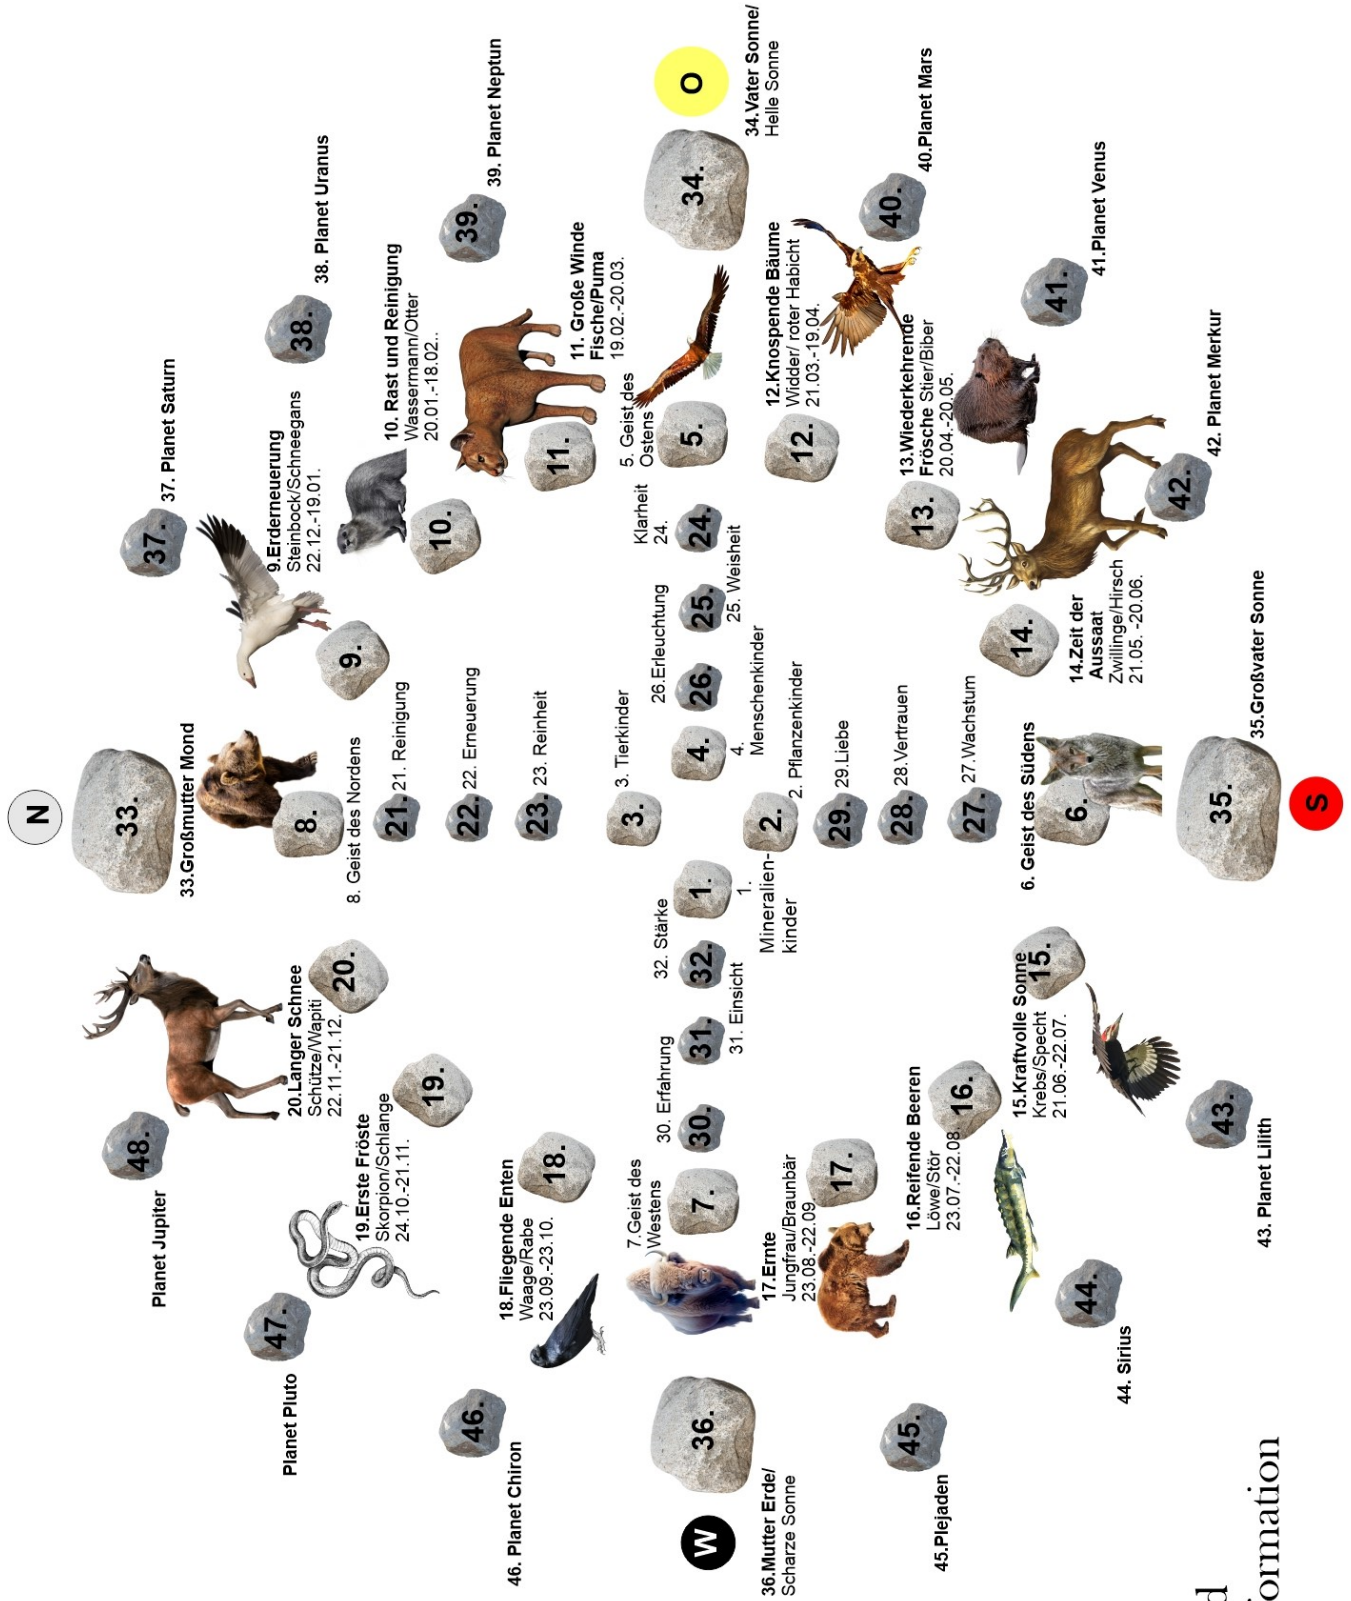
N

33.

33.Großmutter Mond

8.

8. Geist des Nordens

21.

21. Reinigung

22.

22. Erneuerung

23.

23. Reinheit

3.

3. Tierkinder

4.

4. Menschenkinder

2.

2. Pflanzenkinder

29.

29.Liebe

28.

28.Vertrauen

27.

27.Wachstum

6.

6. Geist des Südens

35.

35.Großvater Sonne

S

37.

37. Planet Saturn

9.

9.Erderneuerung
Steinbock/Schneegans
22.12.-19.01.

38.

38. Planet Uranus

10.

10. Rast und Reinigung
Wassermann/Otter
20.01.-18.02..

11.

11. Große Winde
Fische/Puma
19.02.-20.03.

39.

39. Planet Neptun

5.

5. Geist des Ostens

24.

Klarheit
24.

25.

25. Weisheit

26.

26.Erleuchtung

34.

O

34.Vater Sonne/
Helle Sonne

12.

12.Knospende Bäume
Widder/ roter Habicht
21.03.-19.04.

40.

40.Planet Mars

13.

13.Wiederkehrende Frösche Stier/Biber
20.04.-20.05.

41.

41.Planet Venus

14.

14.Zeit der Aussaat
Zwillinge/Hirsch
21.05. -20.06.

42.

42. Planet Merkur

1.

1. Mineralien-kinder

32.

32. Stärke

31.

31. Einsicht

30.

30. Erfahrung

7.

7.Geist des Westens

20.

20.Langer Schnee
Schütze/Wapiti
22.11.-21.12.

48.

Planet Jupiter

19.

19.Erste Fröste
Skorpion/Schlange
24.10.-21.11.

47.

Planet Pluto

18.

18.Fliegende Enten
Waage/Rabe
23.09.-23.10.

46.

46. Planet Chiron

36.

W

36.Mutter Erde/
Scharze Sonne

17.

17.Ernte
Jungfrau/Braunbär
23.08.-22.09.

16.

16.Reifende Beeren
Löwe/Stör
23.07.-22.08.

15.

15.Kraftvolle Sonne
Krebs/Specht
21.06.-22.07.

43.

43. Planet Lilith

44.

44. Sirius

45.

45.Plejaden

ormation